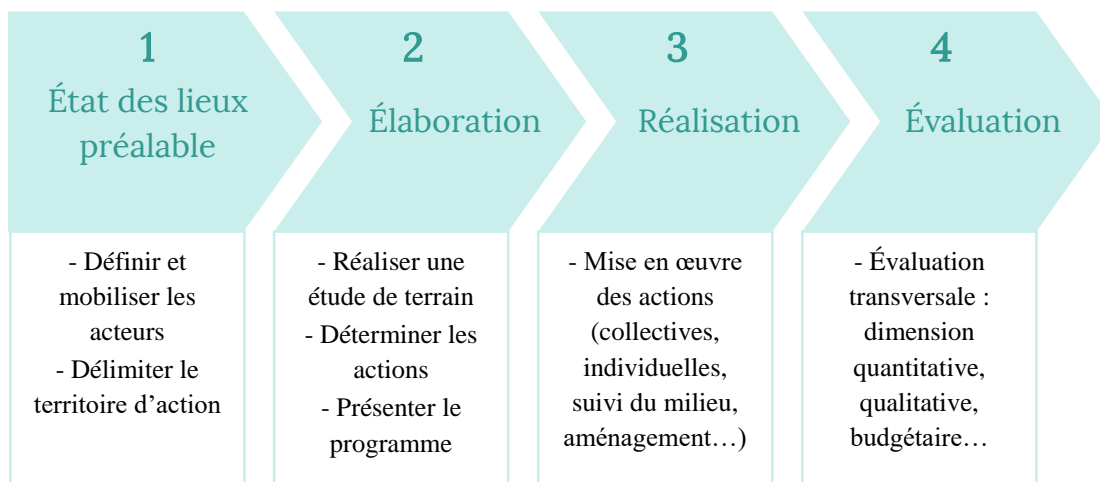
1
État des lieux préalable

- Définir et mobiliser les acteurs
- Délimiter le territoire d’action

2
Élaboration

- Réaliser une étude de terrain
- Déterminer les actions
- Présenter le programme

3
Réalisation

- Mise en œuvre des actions (collectives, individuelles, suivi du milieu, aménagement…)

4
Évaluation

- Évaluation transversale : dimension quantitative, qualitative, budgétaire…